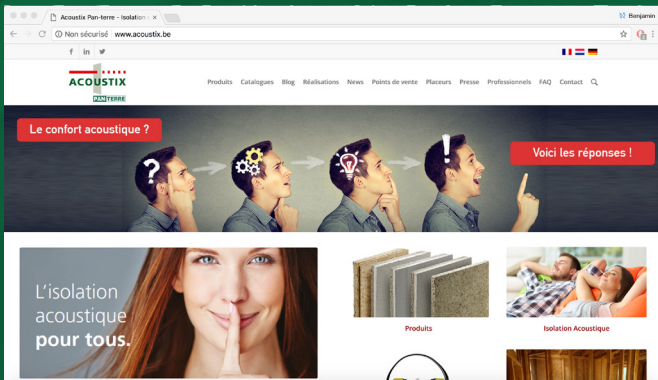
Acoustix Pan-terre - Isolation ×

Benjamin

Non sécurisé | www.acoustix.be

f in

ACOUSTIX
PAN-TERRE

Produits Catalogues Blog Réalisations News Points de vente Placeurs Presse Professionnels FAQ Contact

Le confort acoustique ?

Voici les réponses !

L'isolation acoustique pour tous.

Produits

Isolation Acoustique